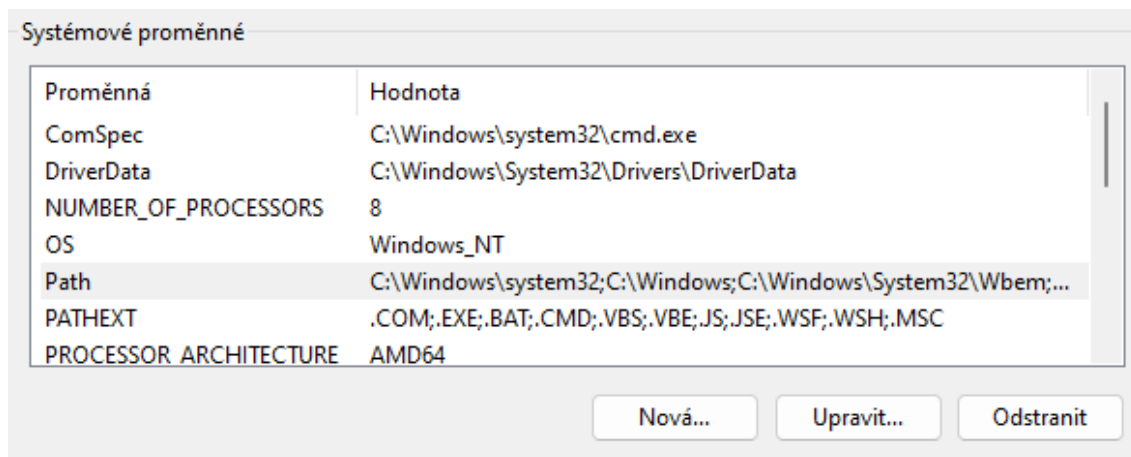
Systémové proměnné

| Proměnná | Hodnota |
|---|---|
| ComSpec | C:\Windows\system32\cmd.exe |
| DriverData | C:\Windows\System32\Drivers\DriverData |
| NUMBER_OF_PROCESSORS | 8 |
| OS | Windows_NT |
| Path | C:\Windows\system32;C:\Windows;C:\Windows\System32\Wbem;... |
| PATHEXT | .COM;.EXE;.BAT;.CMD;.VBS;.VBE;.JS;.JSE;.WSF;.WSH;.MSC |
| PROCESSOR_ARCHITECTURE | AMD64 |

Nová...
Upravit...
Odstranit